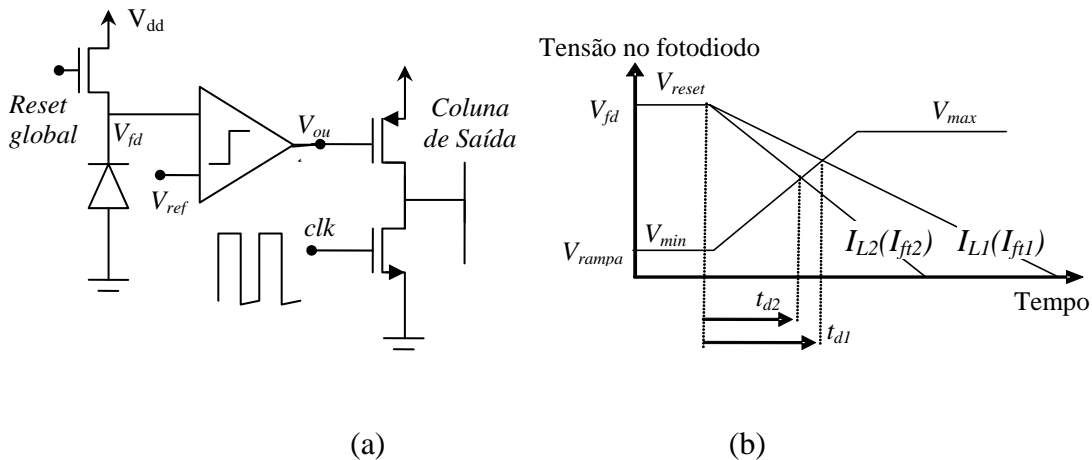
$V_{dd}$

Reset global

$V_{fd}$

$V_{ref}$

$V_{ou}$

Coluna de Saída

clk

Tensão no fotodiodo

$V_{fd}$

$V_{reset}$

$V_{max}$

$V_{min}$

$V_{rampa}$

$I_{L2}(I_{ft2})$

$I_{L1}(I_{ft1})$

$t_{d2}$

$t_{d1}$

Tempo

(a)

(b)